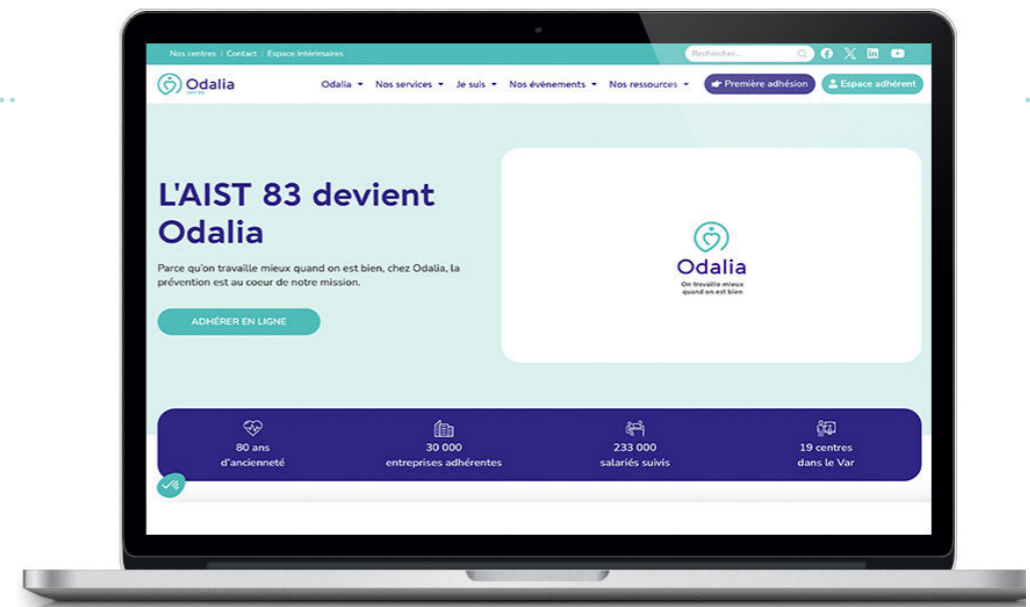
Nos centres | Contact | Espace intérimaires

Rechercher...

Odalia

Odalia ▾ Nos services ▾ Je suis ▾ Nos évènements ▾ Nos ressources ▾ Première adhésion Espace adhérent

L'AIST 83 devient Odalia

Parce qu'on travaille mieux quand on est bien, chez Odalia, la prévention est au coeur de notre mission.

ADHÉRER EN LIGNE

Odalia
On travaille mieux quand on est bien

80 ans d'ancienneté

30 000 entreprises adhérentes

233 000 salariés suivis

19 centres dans le Var